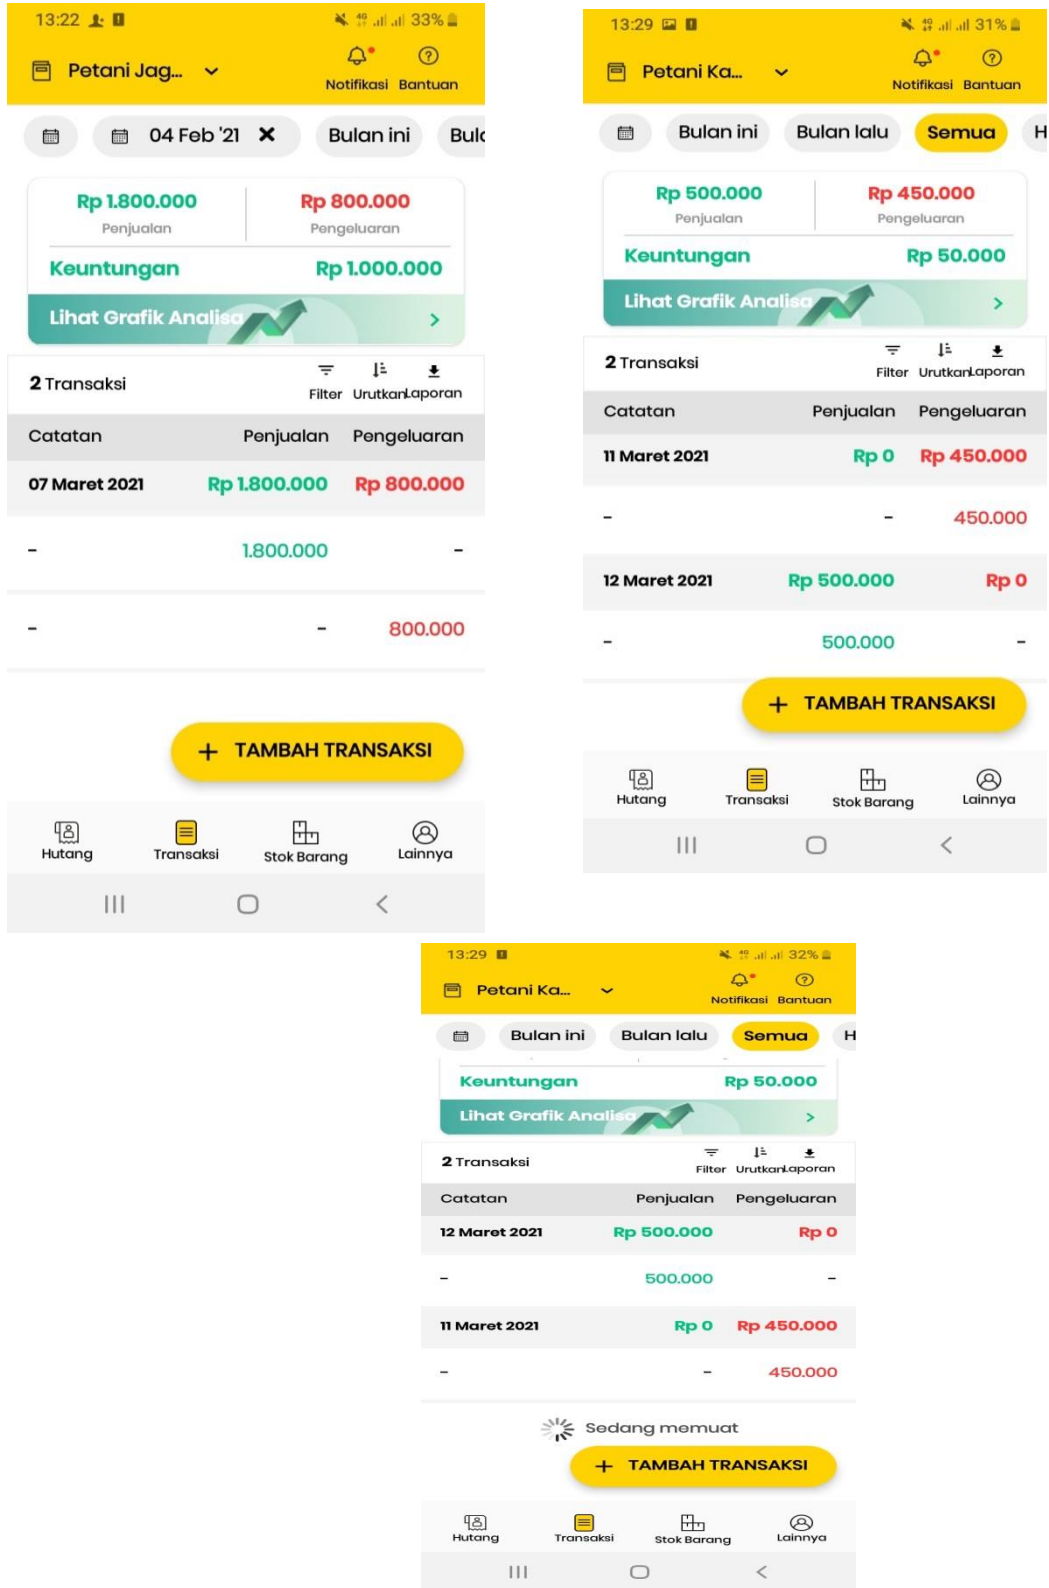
13:22 33%

Petani Jag...

Notifikasi Bantuan

04 Feb '21 ✕ Bulan ini Bul

Rp 1.800.000
Penjualan

Rp 800.000
Pengeluaran

Keuntungan Rp 1.000.000

Lihat Grafik Analisa >

2 Transaksi

Filter Urutkan Laporan

| Catatan | Penjualan | Pengeluaran |
|---|---|---|
| 07 Maret 2021 | Rp 1.800.000 | Rp 800.000 |
| - | 1.800.000 | - |
| - | - | 800.000 |

+ TAMBAH TRANSAKSI

Hutang Transaksi Stok Barang Lainnya

13:29 31%

Petani Ka...

Notifikasi Bantuan

Bulan ini Bulan lalu Semua H

Rp 500.000
Penjualan

Rp 450.000
Pengeluaran

Keuntungan Rp 50.000

Lihat Grafik Analisa >

2 Transaksi

Filter Urutkan Laporan

| Catatan | Penjualan | Pengeluaran |
|---|---|---|
| 11 Maret 2021 | Rp 0 | Rp 450.000 |
| - | - | 450.000 |
| 12 Maret 2021 | Rp 500.000 | Rp 0 |
| - | 500.000 | - |

+ TAMBAH TRANSAKSI

Hutang Transaksi Stok Barang Lainnya

13:29 32%

Petani Ka...

Notifikasi Bantuan

Bulan ini Bulan lalu Semua H

Keuntungan Rp 50.000

Lihat Grafik Analisa >

2 Transaksi

Filter Urutkan Laporan

| Catatan | Penjualan | Pengeluaran |
|---|---|---|
| 12 Maret 2021 | Rp 500.000 | Rp 0 |
| - | 500.000 | - |
| 11 Maret 2021 | Rp 0 | Rp 450.000 |
| - | - | 450.000 |

Sedang memuat

+ TAMBAH TRANSAKSI

Hutang Transaksi Stok Barang Lainnya